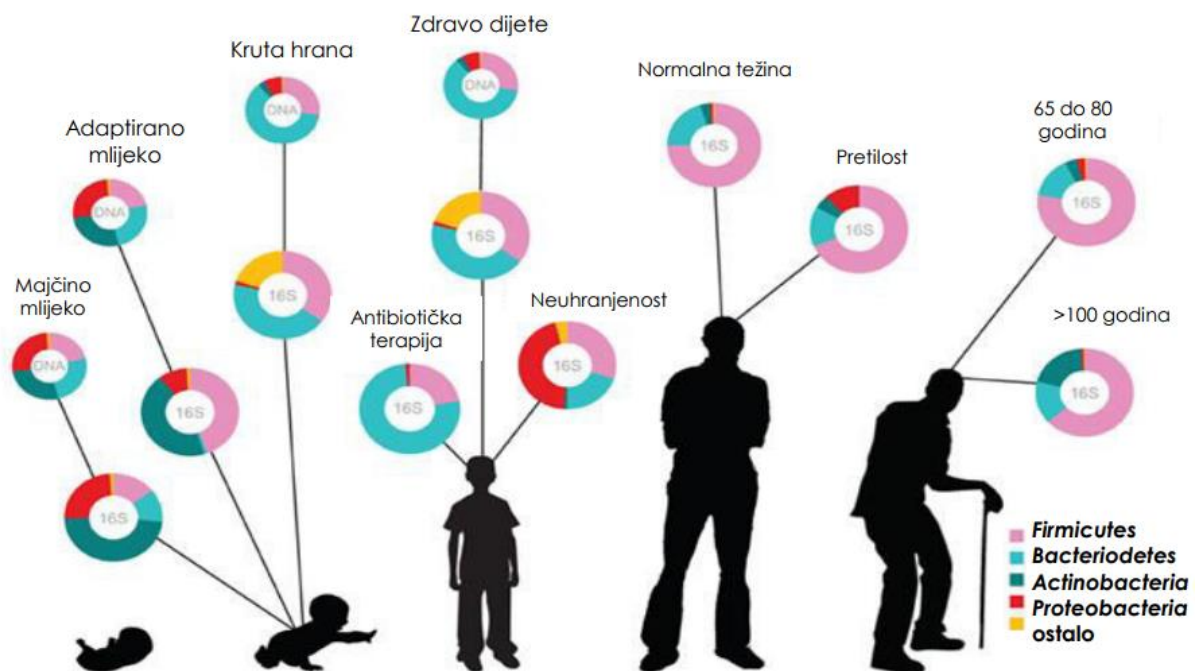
Kruta hrana

DNA

Zdravo dijete

DNA

Normalna težina

16S

Adaptirano mlijeko

DNA

16S

Pretilost

16S

65 do 80 godina

16S

16S

Majčino mlijeko

DNA

16S

Antibiotička terapija

16S

Neuhranjenost

16S

>100 godina

16S

16S

Firmicutes
Bacteriodetes
Actinobacteria
Proteobacteria
ostalo